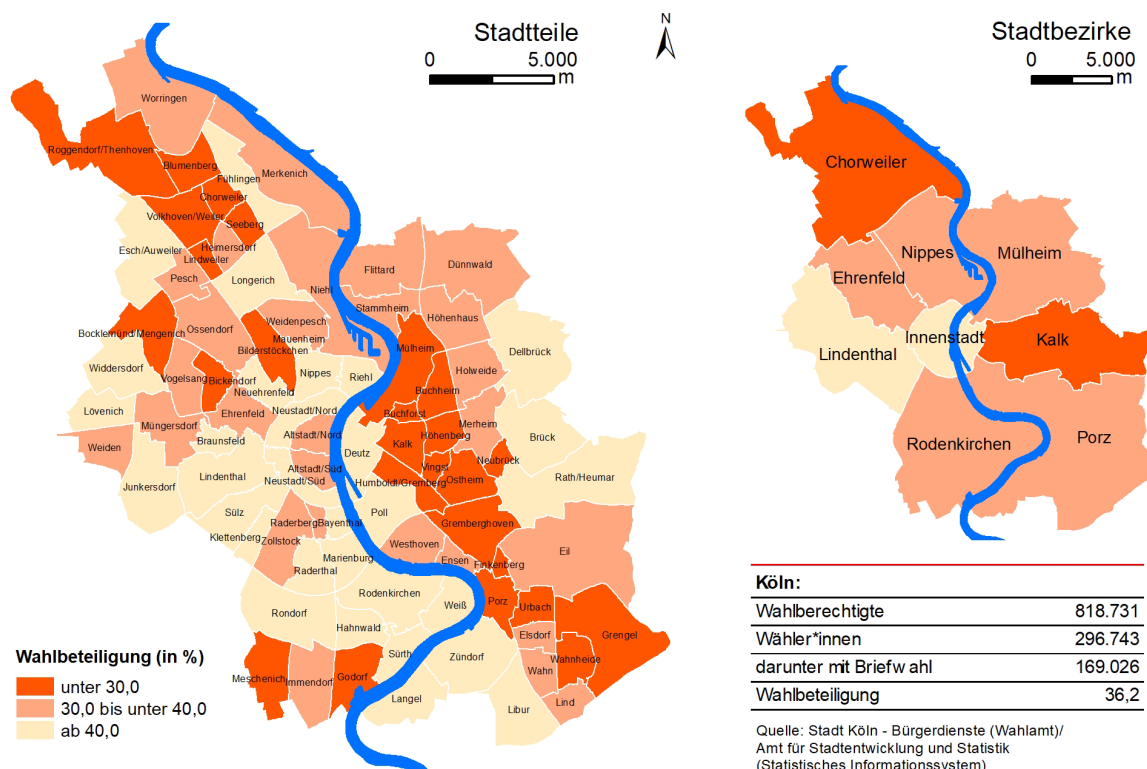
Stadtteile

0 5.000 m

N

Worringen
Roggendorf/Thenhoven
Blumenberg
Fühlingen
Merkenich
Chorweiler
Volkhoven/Weiler
Seeberg
Esch/Auweiler
Heimersdorf
Lindweiler
Pesch
Longerich
Flittard
Dünnwald
Niehl
Stammheim
Höhenhaus
Bocklemünd/Mengenich
Ossendorf
Weidenpesch
Mauenheim
Bilderstöckchen
Mülheim
Dellbrück
Widdersdorf
Vogelsang
Bickendorf
Nippes
Riehl
Holweide
Neuehrenfeld
Buchheim
Lövenich
Ehrenfeld
Neustadt/Nord
Buchforst
Müngersdorf
Altstadt/Nord
Kalk
Merheim
Weiden
Braunsfeld
Höhenberg
Brück
Deutz
Vingst
Neubrück
Junkersdorf
Lindenthal
Altstadt/Süd
Neustadt/Süd
Humboldt/Gremberg
Ostheim
Rath/Heumar
Sülz
Poll
Klettenberg
Raderberg
Bayenthal
Gremberghoven
Zollstock
Westhoven
Eil
Marienburg
Ensen
Finkenberg
Raderthal
Rodenkirchen
Rondorf
Weiß
Porz
Urbach
Elsdorf
Grengel
Hahnwald
Meschenich
Immendorf
Godorf
Sürth
Zündorf
Wahn
Wahnheide
Langel
Lind
Libur

Wahlbeteiligung (in %)
unter 30,0
30,0 bis unter 40,0
ab 40,0

Stadtbezirke

0 5.000 m

Chorweiler
Nippes
Mülheim
Ehrenfeld
Innenstadt
Kalk
Lindenthal
Rodenkirchen
Porz

| Köln: | |
|---|---|
| Wahlberechtigte | 818.731 |
| Wähler*innen | 296.743 |
| darunter mit Briefw ahl | 169.026 |
| Wahlbeteiligung | 36,2 |

Quelle: Stadt Köln - Bürgerdienste (Wahlamt)/ Amt für Stadtentwicklung und Statistik (Statistisches Informationssystem)